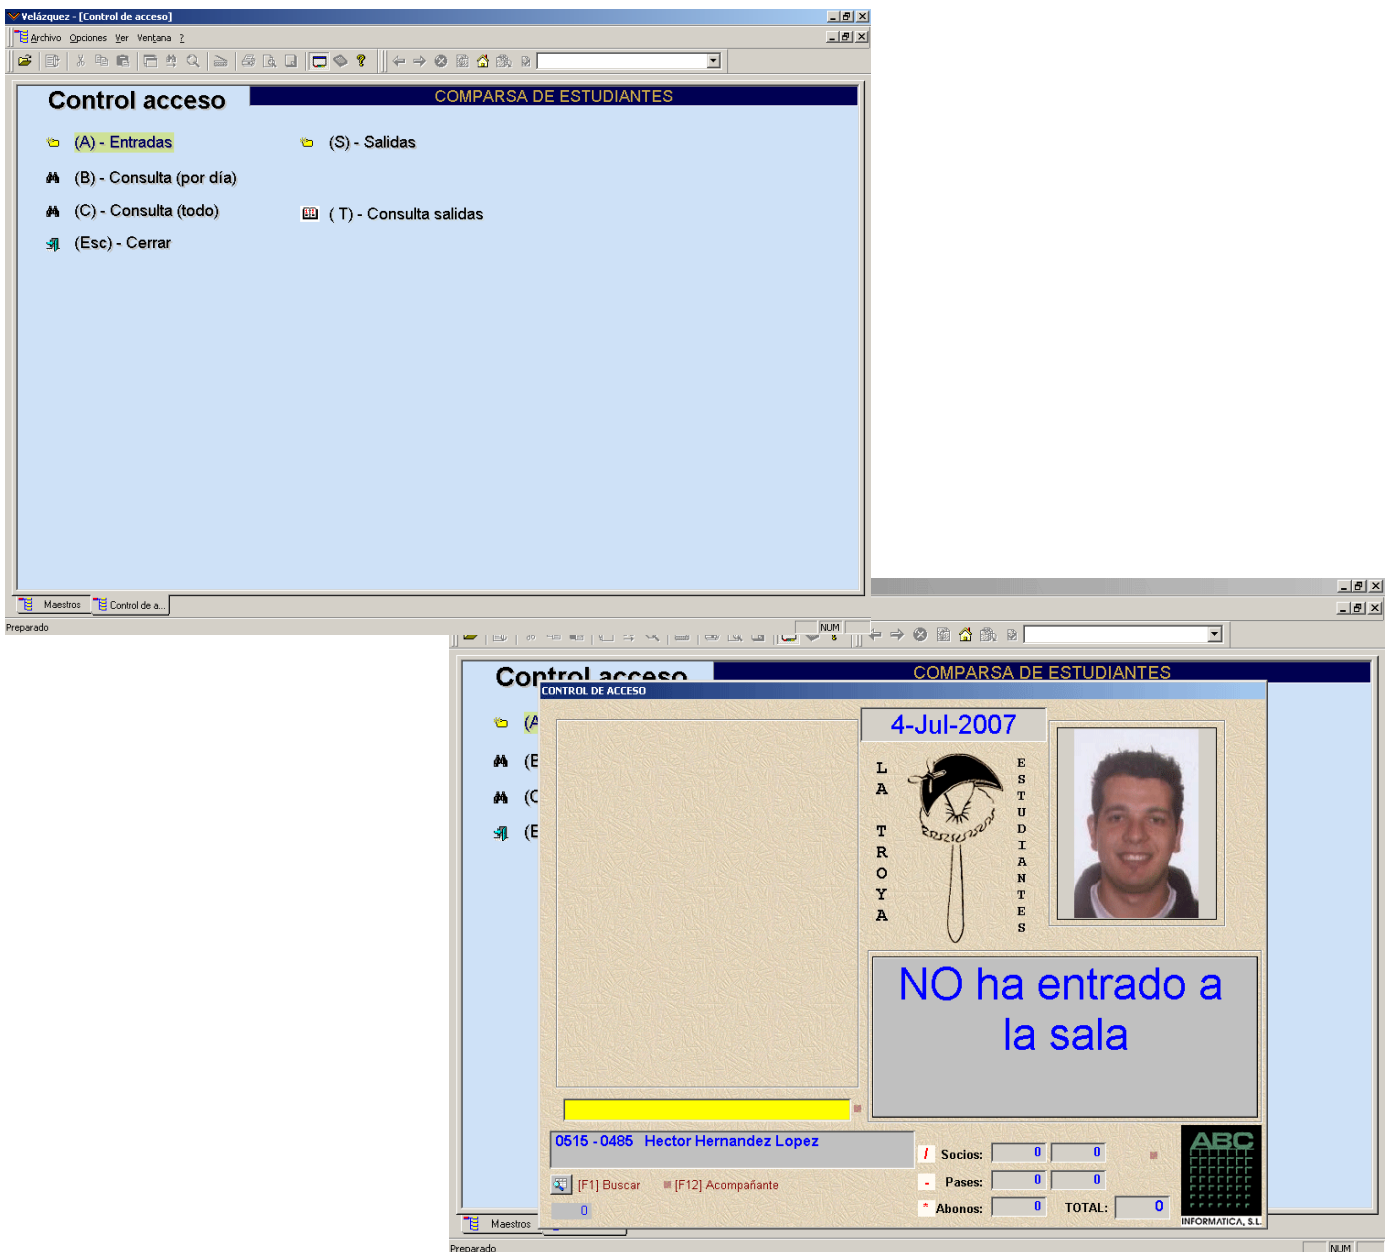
Velázquez - [Control de acceso]

Archivo Opciones Ver Ventana ?

Control acceso

COMPARSA DE ESTUDIANTES

(A) - Entradas

(S) - Salidas

(B) - Consulta (por día)

(C) - Consulta (todo)

( T) - Consulta salidas

(Esc) - Cerrar

Maestros

Control de a...

Preparado

NUM

Control acceso

COMPARSA DE ESTUDIANTES

(A

(E

(C

(E

CONTROL DE ACCESO

4-Jul-2007

L A T R O Y A

E S T U D I A N T E S

NO ha entrado a la sala

0515 - 0485 Hector Hernandez Lopez

[F1] Buscar

[F12] Acompañante

0

/ Socios: 0 0

- Pases: 0 0

* Abonos: 0

TOTAL: 0

ABC

INFORMATICA, S.L.

Maestros

Preparado

NUM